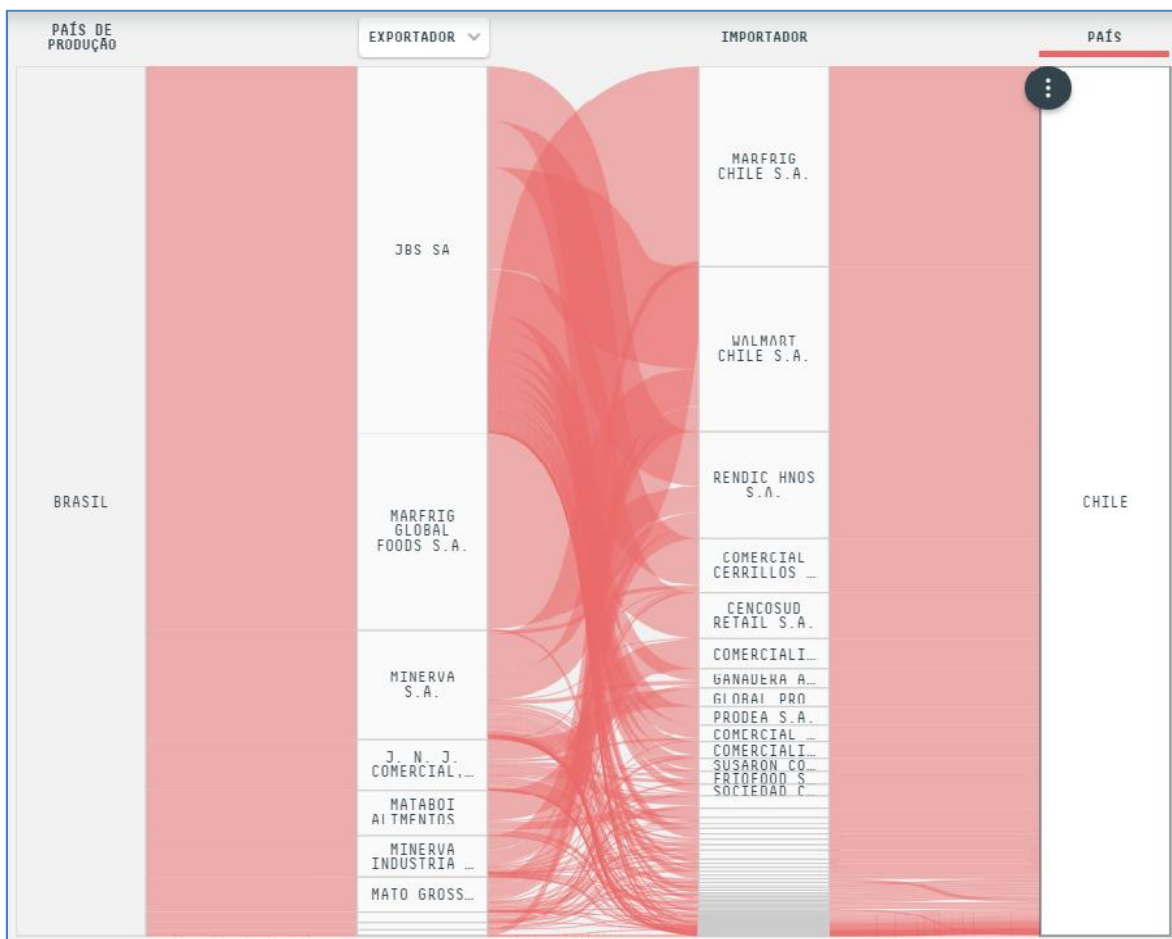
PAÍS DE PRODUÇÃO

EXPORTADOR

IMPORTADOR

PAÍS

BRASIL

JBS SA

MARFRIG GLOBAL FOODS S.A.

MINERVA S.A.

J. N. J. COMERCIAL,...

MATABOI ALIMENTOS

MINERVA INDUSTRIA ...

MATO GROSS...

MARFRIG CHILE S.A.

WALMART CHILE S.A.

RENDIC HNOS S.A.

COMERCIAL CERRILLOS ...

CENCOSUD RETAIL S.A.

COMERCIALI...

GANADERA A...

GLOBAL PRO

PRODEA S.A.

COMERCIAL ...

COMERCIALI...

SUSARON CO...

FRIOFOOD S...

SOCIEDAD C...

CHILE